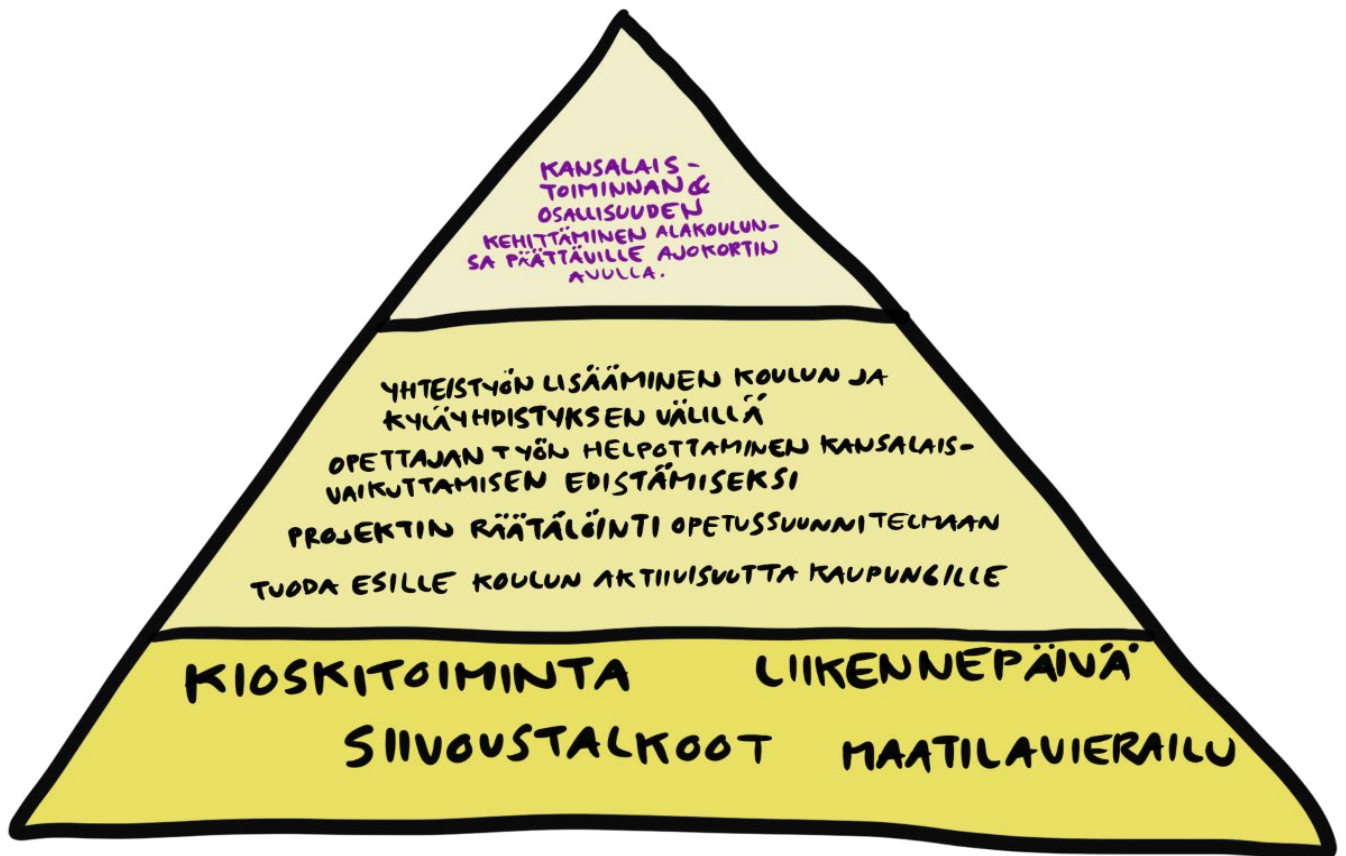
KANSALAISTOIMINNAN & OSALLISUUDEN KEHITTÄMINEN ALAKOULUNSA PÄÄTTÄVILLE AJOKORTIN AVULLA.

YHTEISTYÖN LISÄÄMINEN KOULUN JA KYLÄYHDISTYKSEN VÄLILLÄ

OPETTAJAN TYÖN HELPOTTAMINEN KANSALAISVAIKUTTAMISEN EDISTÄMISEKSI

PROJEKTIN RÄÄTÄLÖINTI OPETUSSUUNNITELMAAN

TUODA ESILLE KOULUN AKTIIVISUUTTA KAUPUNGILLE

KIOSKITOIMINTA LIIKENNEPÄIVÄ

SIIVOUSTALKOOT MAATILAVIERAILU